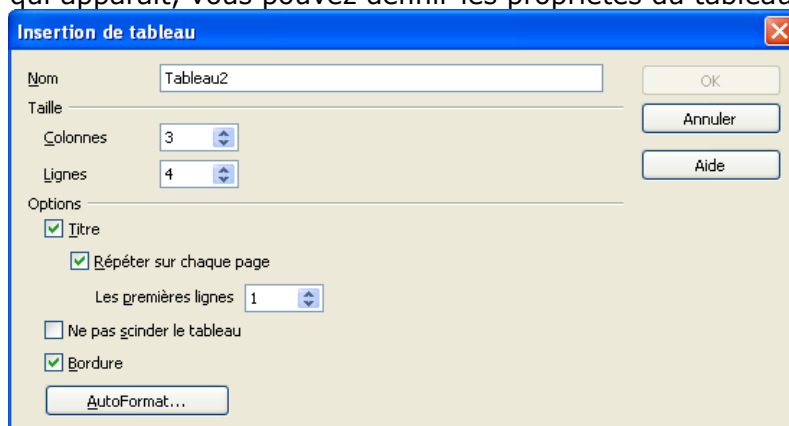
qui apparaît, vous pouvez définir les propriétés du tableau

Insertion de tableau

Nom Tableau2

Taille

Colonnes 3

Lignes 4

Options

Titre

Répéter sur chaque page

Les premières lignes 1

Ne pas scinder le tableau

Bordure

AutoFormat...

OK

Annuler

Aide